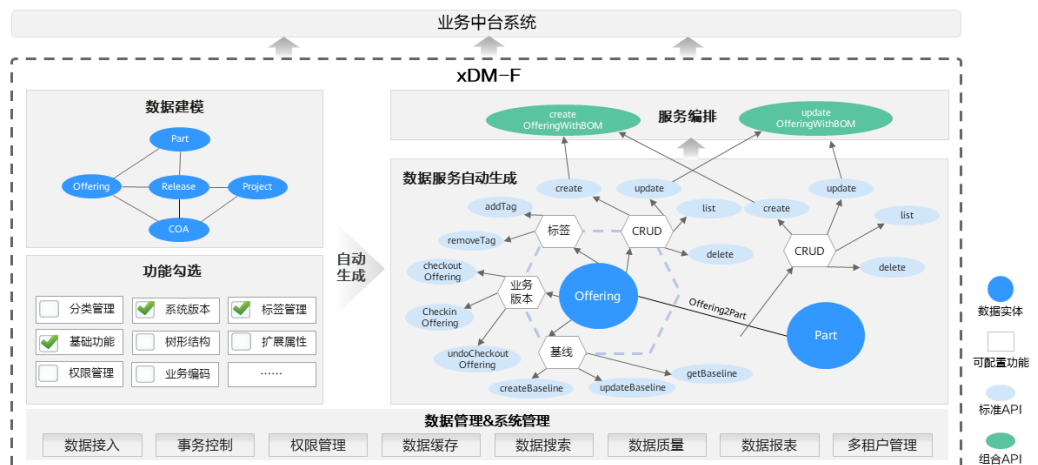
业务中台系统

xDM-F

数据建模

Part

Offering

Release

Project

COA

功能勾选

分类管理

系统版本

标签管理

基础功能

树形结构

扩展属性

权限管理

业务编码

……

自动生成

服务编排

create OfferingWithBOM

update OfferingWithBOM

数据服务自动生成

create

update

addTag

list

removeTag

标签

CRUD

delete

checkout Offering

业务版本

Offering

Checkin Offering

undoCheckout Offering

基线

createBaseline

updateBaseline

getBaseline

Offering2Part

update

create

list

CRUD

delete

Part

数据管理&系统管理

数据接入

事务控制

权限管理

数据缓存

数据搜索

数据质量

数据报表

多租户管理

数据实体

可配置功能

标准API

组合API